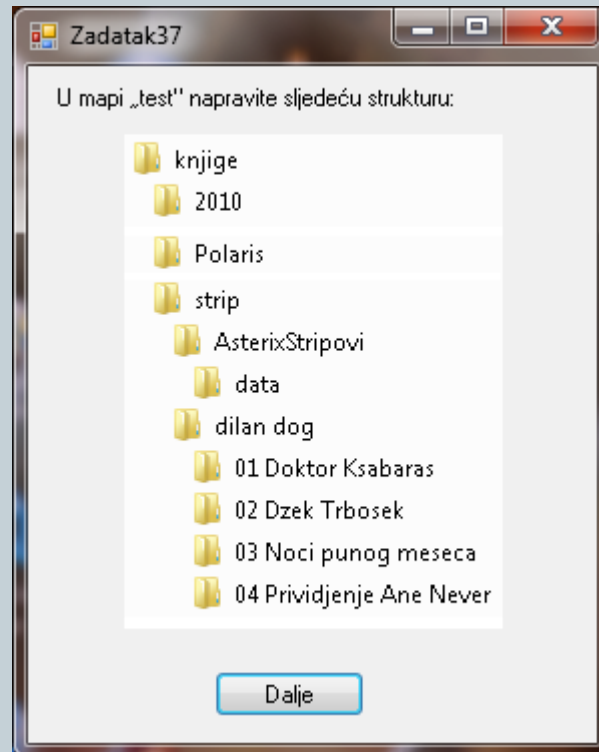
Zadatak37

U mapi „test" napravite sljedeću strukturu:

knjige
2010
Polaris
strip
AsterixStripovi
data
dilan dog
01 Doktor Ksabaras
02 Dzek Trbosek
03 Noci punog meseca
04 Prividjenje Ane Never

Dalje